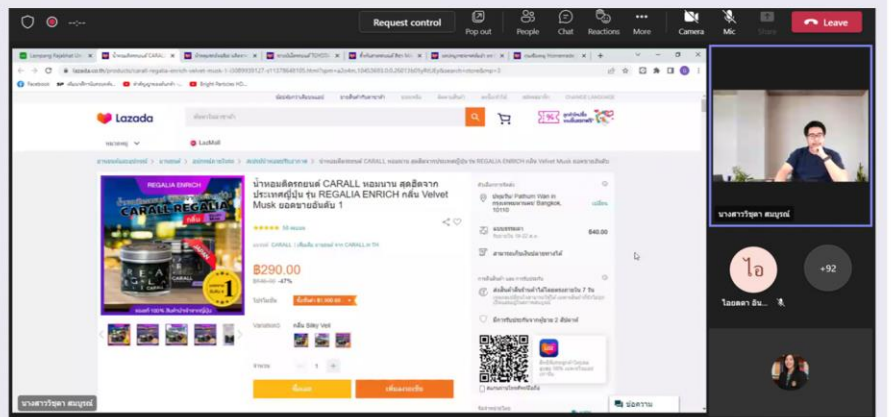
Request control

Pop out

People

Chat

Reactions

More

Camera

Mic

Share

Leave

Lazada

LazMall

REGALIA ENRICH

CARALL REGALIA

น้ำหอมติดรถยนต์ CARALL หอมนาน สุดฮิตจากประเทศญี่ปุ่น รุ่น REGALIA ENRICH กลิ่น Velvet Musk ยอดขายอันดับ 1

฿290.00

-47%

Bangkok

฿40.00

นางสาววิชุดา สมบูรณ์

ไอ

+92

ไอยดา อัน...

นางสาววิชุดา สมบูรณ์